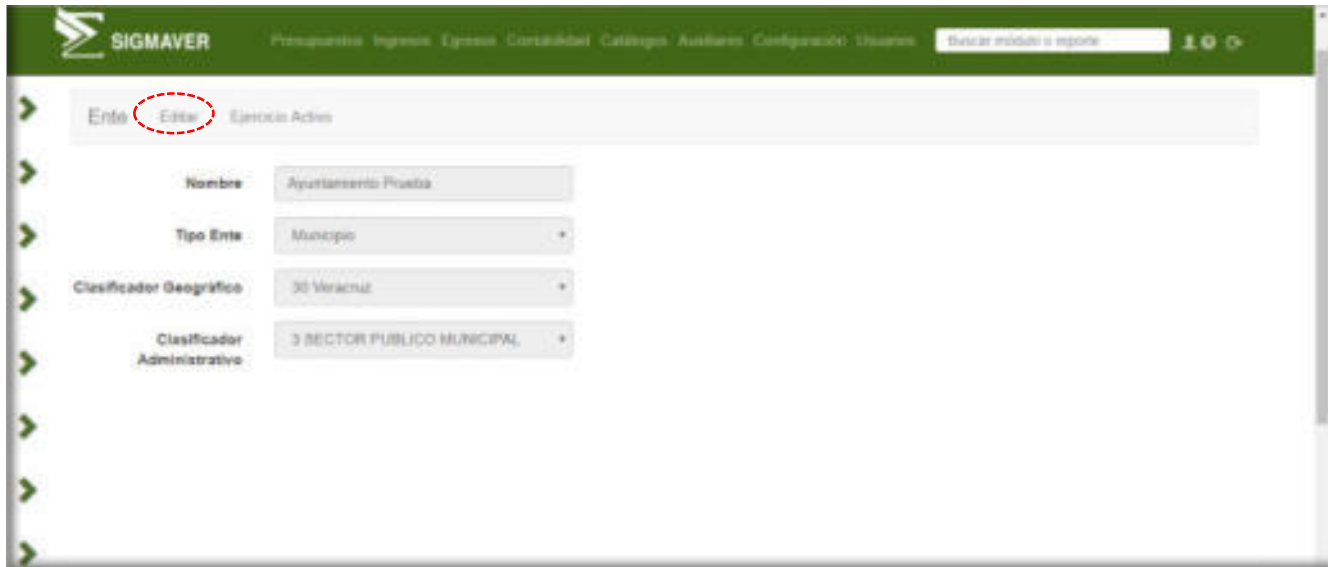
SIGMAVER

Presupuestos Ingresos Egresos Contabilidad Catálogos Auxiliares Configuración Usuarios

Buscar módulo o reporte

Ente Editar Ejercicio Activo

Nombre
Ayuntamiento Prueba

Tipo Ente
Municipio

Clasificador Geográfico
30 Veracruz

Clasificador Administrativo
3 SECTOR PUBLICO MUNICIPAL